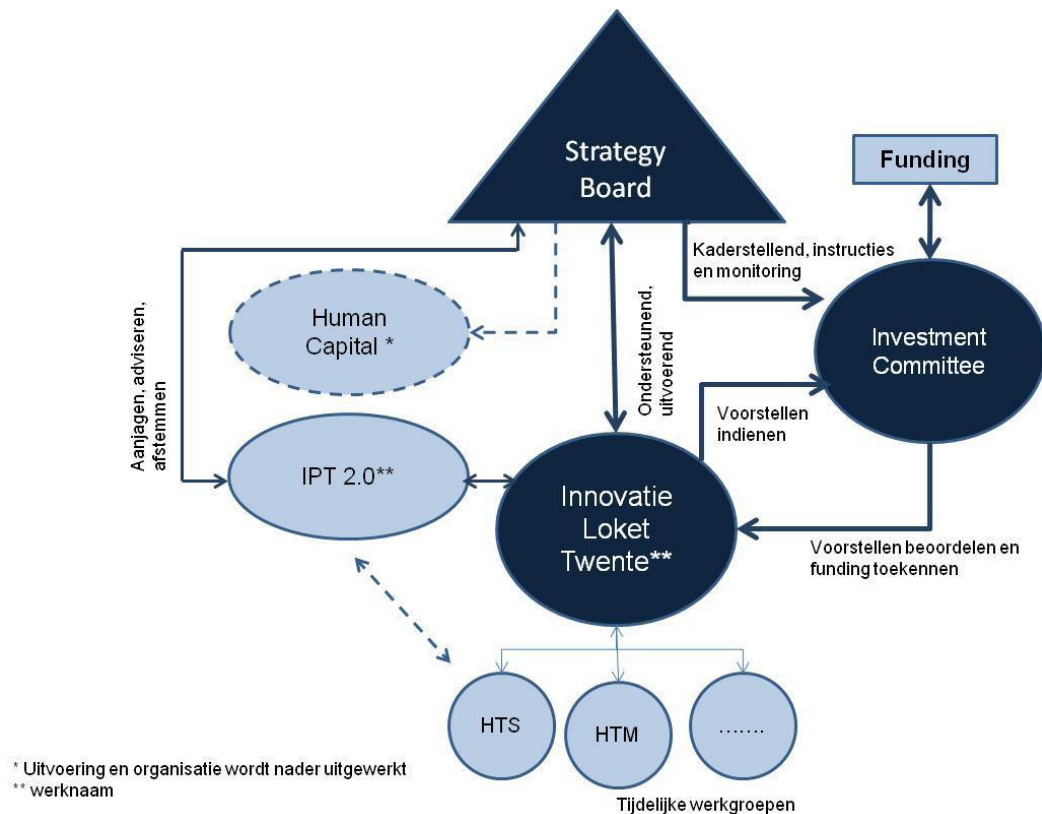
Strategy Board

Funding

Kaderstellend, instructies en monitoring

Human Capital *

Aanjagen, adviseren, afstemmen

Ondersteunend, uitvoerend

Investment Committee

Voorstellen indienen

IPT 2.0**

Innovatie Loket Twente**

Voorstellen beoordelen en funding toekennen

HTS

HTM

.......

Tijdelijke werkgroepen

* Uitvoering en organisatie wordt nader uitgewerkt
** werknaam